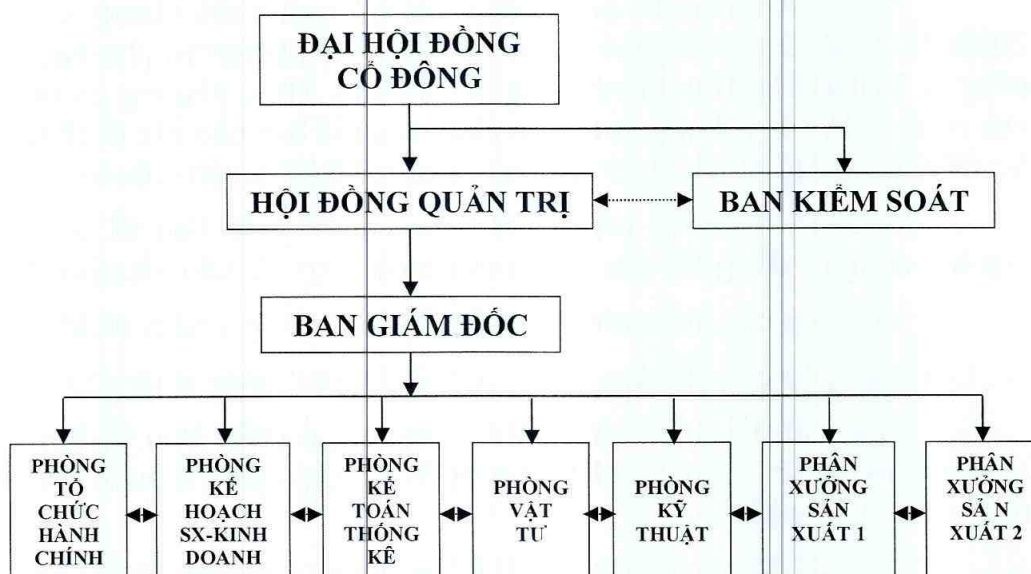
ĐẠI HỘI ĐỒNG CỔ ĐÔNG

HỘI ĐỒNG QUẢN TRỊ

BAN KIỂM SOÁT

BAN GIÁM ĐỐC

PHÒNG TỔ CHỨC HÀNH CHÍNH

PHÒNG KẾ HOẠCH SX-KINH DOANH

PHÒNG KẾ TOÁN THỐNG KÊ

PHÒNG VẬT TƯ

PHÒNG KỸ THUẬT

PHÂN XƯỞNG SẢN XUẤT 1

PHÂN XƯỞNG SẢ N XUẤT 2